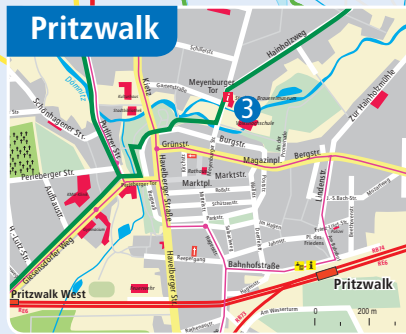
Pritzwalk

Hainholzweg
Meyenburger Tor
3
Zur Hainholzmühle
Schönhagener Str.
Kietz
Dömnitz
Perleberger Str.
Grünstr.
Burgstr.
Magazinpl.
Bergstr.
Marktstr.
Marktpl.
Havelberger Straße
Lindenstr.
Bahnhofstraße
Pritzwalk West
Pritzwalk
Freyensteiner Weg
Havelberger Str.
Am Wasserturm
0
200 m
B103
B189
B189
R66